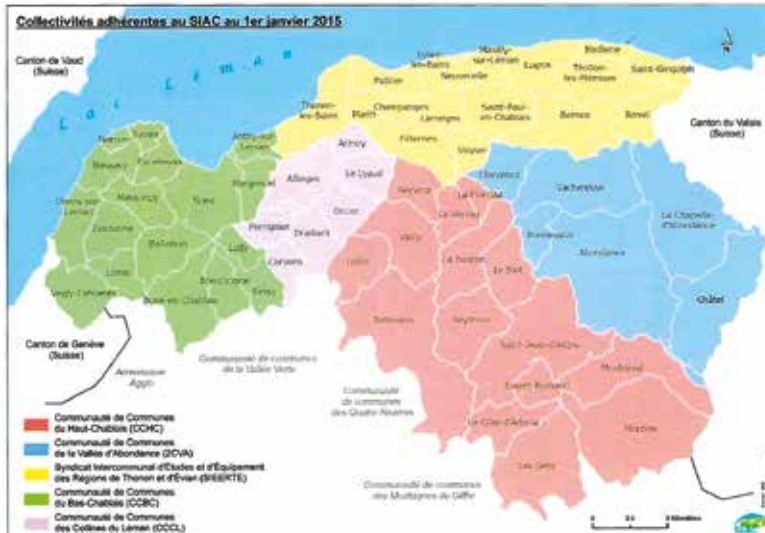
Collectivités adhérentes au SIAC au 1er janvier 2015

Canton de Vaud (Suisse)

Lac Léman

Canton du Valais (Suisse)

Canton de Genève (Suisse)

Yvoire
Nernier
Messery
Excenevex
Chens-sur-Léman
Massongy
Sciez
Douvaine
Ballaison
Loisin
Lully
Veigy-Foncenex
Brenthonne
Fessy
Bons-en-Chablais
Anthy-sur-Léman
Margencel
Thonon-les-Bains
Allinges
Armoy
Le Lyaud
Orcier
Perrignier
Draillant
Cervens
Marin
Publier
Lugrin
Évian-les-Bains
Maxilly-sur-Léman
Neuvecelle
Larringes
Champanges
Saint-Paul-en-Chablais
Thollon-les-Mémises
Meillerie
Saint-Gingolph
Bernex
Novel
Féternes
Vinzier
Chevenoz
La Forclaz
Reyvroz
Le Biot
Vailly
Lullin
La Baume
Bellevaux
Seytroux
La Vernaz
Vacheresse
Bonnevaux
Abondance
La Chapelle-d'Abondance
Châtel
Saint-Jean-d'Aulps
Essert-Romand
Montriond
La Côte-d'Arbroz
Morzine
Les Gets

Annemasse Agglo
Communauté de communes de la Vallée Verte
Communauté de communes des Quatre Rivières
Communauté de communes des Montagnes du Giffre

Communauté de Communes du Haut-Chablais (CCHC)
Communauté de Communes de la Vallée d'Abondance (2CVA)
Syndicat Intercommunal d'Etudes et d'Equipement des Régions de Thonon et d'Evian (SIEERTE)
Communauté de Communes du Bas-Chablais (CCBC)
Communauté de Communes des Collines du Léman (CCCL)

0 2,5 5 Kilomètres